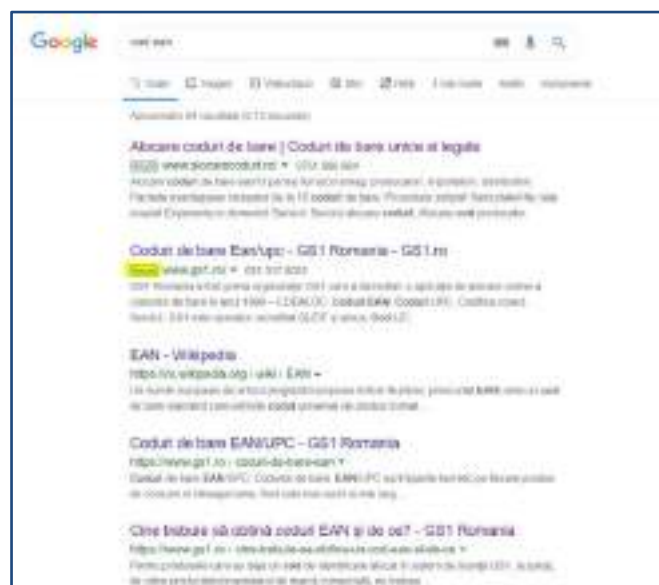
Google

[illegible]

Atribuire coduri de bare | Coduri de bare unice si legale
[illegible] www.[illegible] ▾

Coduri de bare Ean/upc - GS1 Romania - GS1.ro
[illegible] www.gs1.ro/ ▾

EAN - Wikipedia
https://ro.wikipedia.org › wiki › EAN ▾

Coduri de bare EAN/UPC - GS1 Romania
https://www.gs1.ro › coduri-de-bare-ean ▾

Cine trebuie să obțină coduri EAN și de ce? - GS1 Romania
https://www.gs1.ro › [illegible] ▾